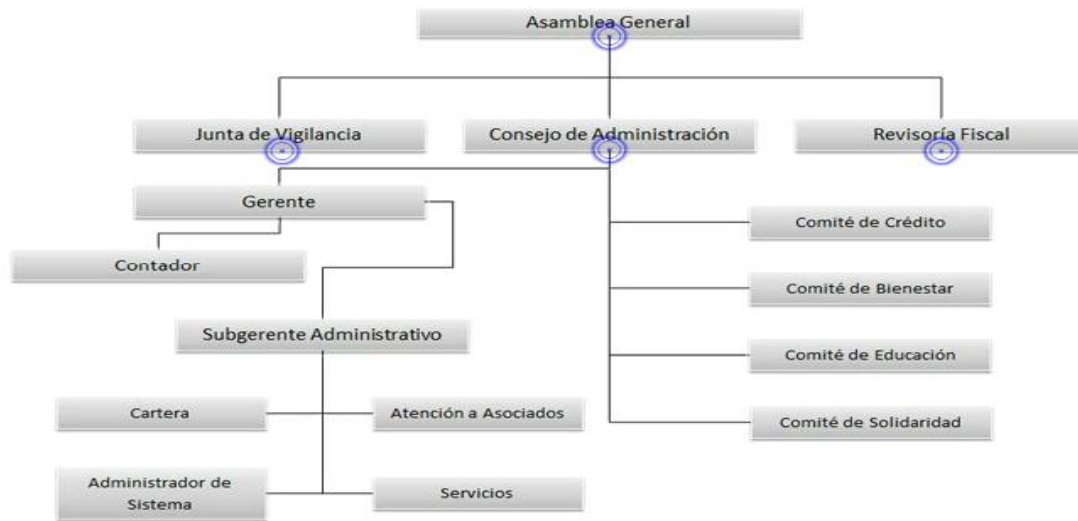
Asamblea General

Junta de Vigilancia

Consejo de Administración

Revisoría Fiscal

Gerente

Contador

Comité de Crédito

Comité de Bienestar

Subgerente Administrativo

Comité de Educación

Cartera

Atención a Asociados

Comité de Solidaridad

Administrador de Sistema

Servicios